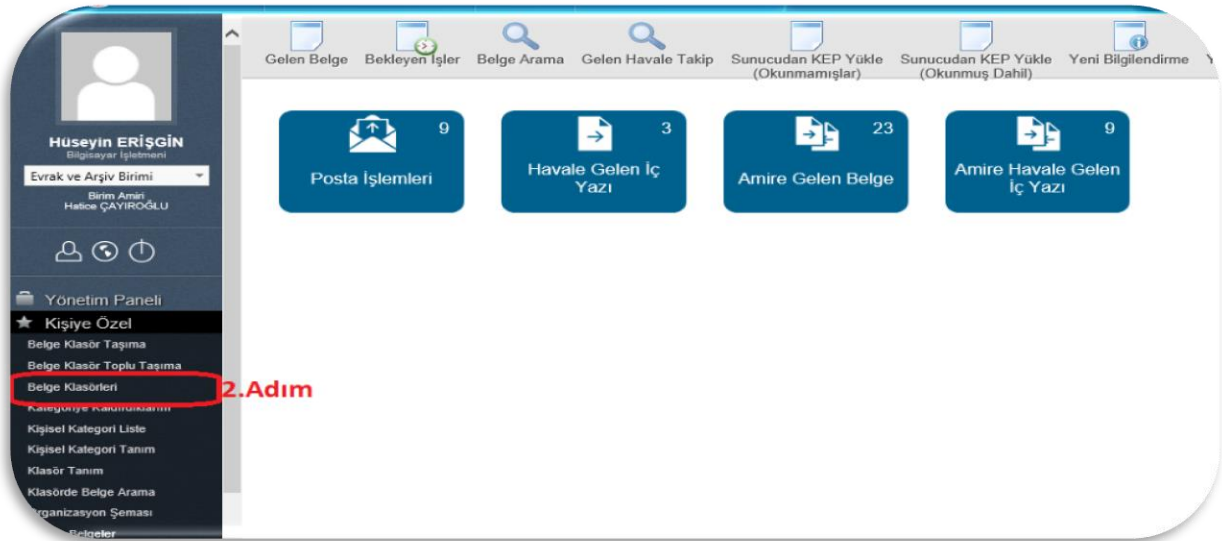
Hüseyin ERİŞGİN
Bilgisayar İşletmeni

Evrak ve Arşiv Birimi

Birim Amiri
Hatice ÇAYIROĞLU

Yönetim Paneli
Kişiye Özel
Belge Klasör Taşıma
Belge Klasör Toplu Taşıma
Belge Klasörleri
2.Adım
Kategoriye Kaldırdıklarım
Kişisel Kategori Liste
Kişisel Kategori Tanım
Klasör Tanım
Klasörde Belge Arama
Organizasyon Şeması
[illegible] Belgeler

Gelen Belge
Bekleyen İşler
Belge Arama
Gelen Havale Takip
Sunucudan KEP Yükle (Okunmamışlar)
Sunucudan KEP Yükle (Okunmuş Dahil)
Yeni Bilgilendirme

9
Posta İşlemleri

3
Havale Gelen İç Yazı

23
Amire Gelen Belge

9
Amire Havale Gelen İç Yazı